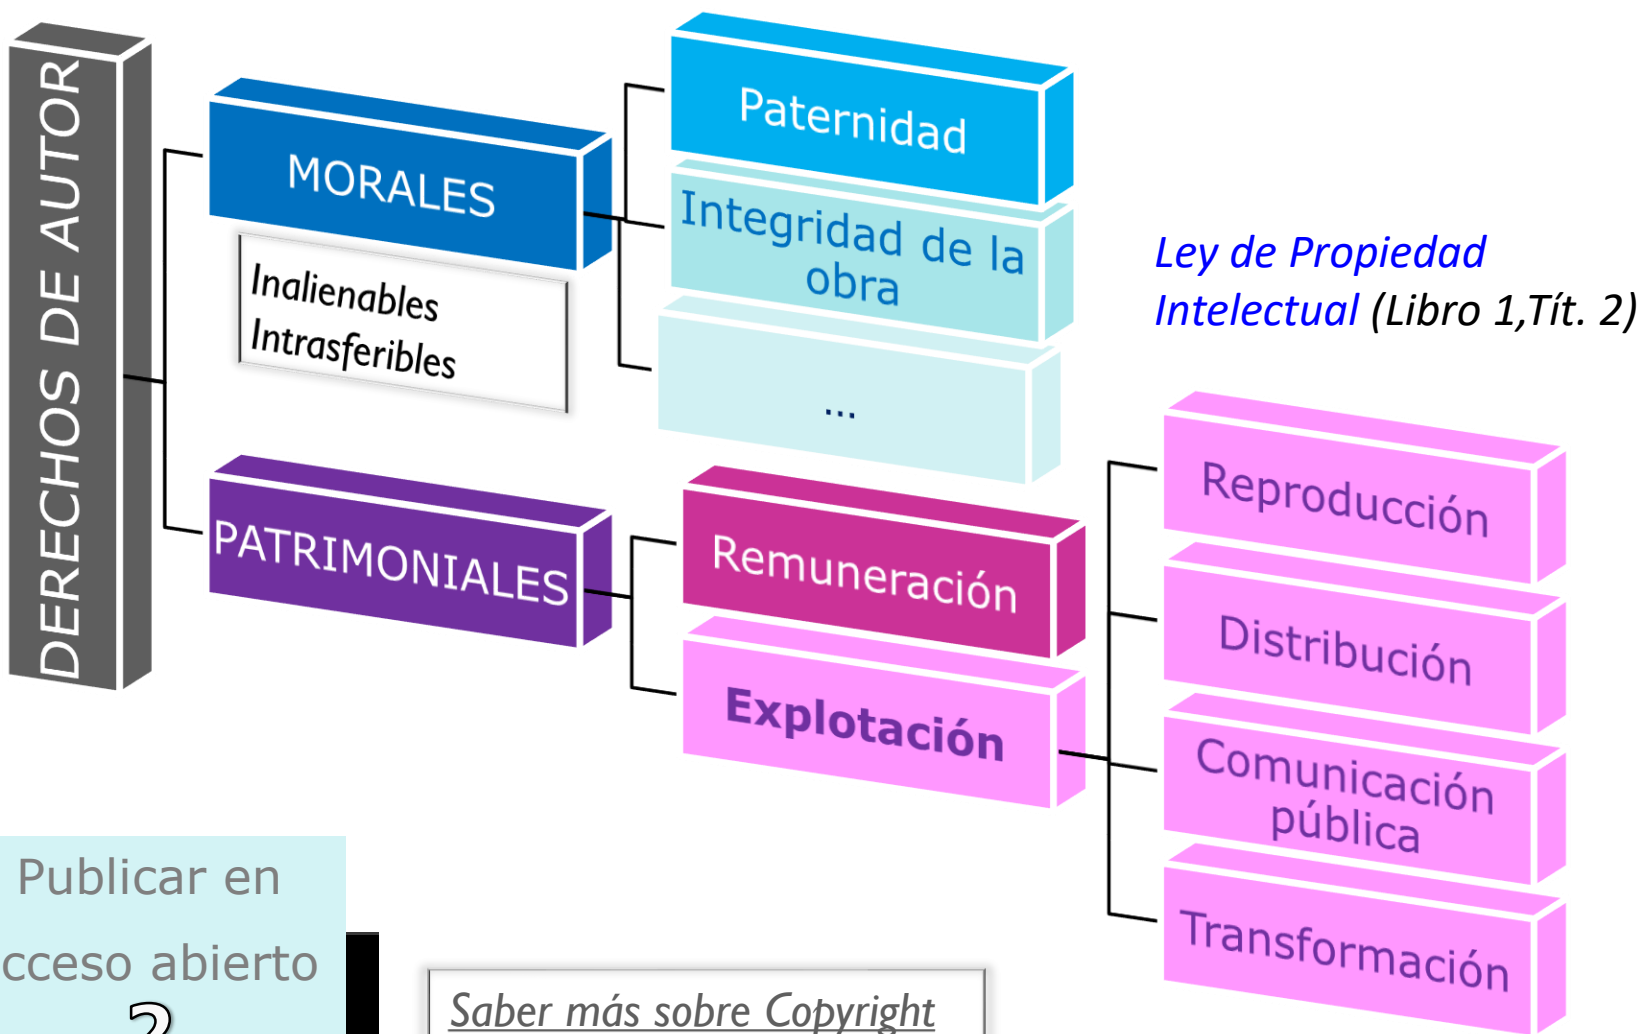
DERECHOS DE AUTOR

MORALES

Inalienables
Intrasferibles

Paternidad

Integridad de la obra

...

Ley de Propiedad Intelectual (Libro 1,Tít. 2)

PATRIMONIALES

Remuneración

Explotación

Reproducción

Distribución

Comunicación pública

Transformación

Publicar en
cceso abierto
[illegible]

Saber más sobre Copyright